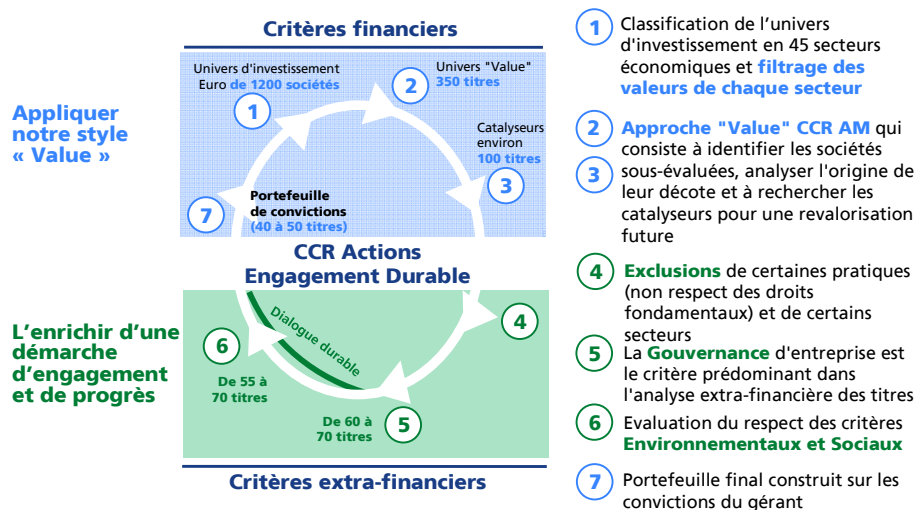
Critères financiers

Appliquer notre style « Value »

Univers d'investissement Euro de 1200 sociétés

1

Univers "Value" 350 titres

2

Catalyseurs environ 100 titres

3

Portefeuille de convictions (40 à 50 titres)

7

CCR Actions Engagement Durable

L'enrichir d'une démarche d'engagement et de progrès

Dialogue durable

4

6

De 55 à 70 titres

De 60 à 70 titres

5

Critères extra-financiers

1 Classification de l'univers d'investissement en 45 secteurs économiques et filtrage des valeurs de chaque secteur

2 Approche "Value" CCR AM qui consiste à identifier les sociétés

3 sous-évaluées, analyser l'origine de leur décote et à rechercher les catalyseurs pour une revalorisation future

4 Exclusions de certaines pratiques (non respect des droits fondamentaux) et de certains secteurs

5 La Gouvernance d'entreprise est le critère prédominant dans l'analyse extra-financière des titres

6 Evaluation du respect des critères Environnementaux et Sociaux

7 Portefeuille final construit sur les convictions du gérant